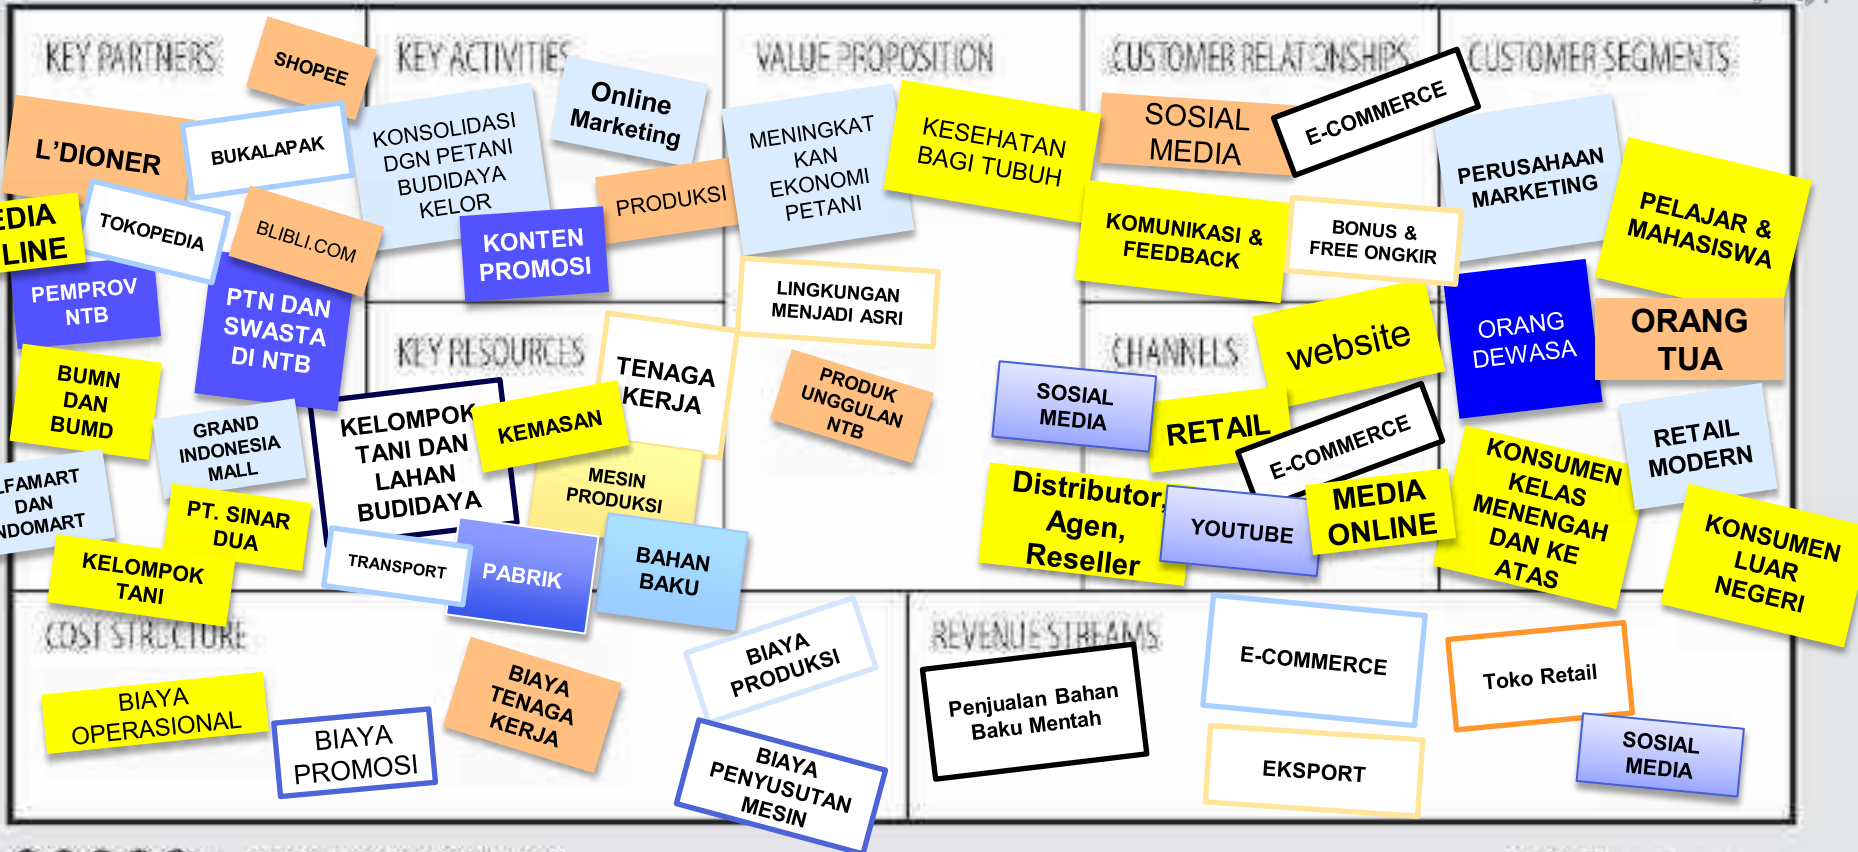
KEY PARTNERS

SHOPEE

L'DIONER

BUKALAPAK

EDIA
LINE

TOKOPEDIA

BLIBLI.COM

PEMPROV NTB

PTN DAN SWASTA DI NTB

BUMN DAN BUMD

GRAND INDONESIA MALL

LFAMART DAN NDOMART

PT. SINAR DUA

KELOMPOK TANI

KEY ACTIVITIES

Online Marketing

KONSOLIDASI DGN PETANI BUDIDAYA KELOR

PRODUKSI

KONTEN PROMOSI

KEY RESOURCES

TENAGA KERJA

KELOMPOK TANI DAN LAHAN BUDIDAYA

KEMASAN

MESIN PRODUKSI

TRANSPORT

PABRIK

BAHAN BAKU

VALUE PROPOSITION

MENINGKAT KAN EKONOMI PETANI

KESEHATAN BAGI TUBUH

LINGKUNGAN MENJADI ASRI

PRODUK UNGGULAN NTB

CUSTOMER RELATIONSHIPS

SOSIAL MEDIA

E-COMMERCE

KOMUNIKASI & FEEDBACK

BONUS & FREE ONGKIR

CHANNELS

website

SOSIAL MEDIA

RETAIL

E-COMMERCE

Distributor, Agen, Reseller

YOUTUBE

MEDIA ONLINE

CUSTOMER SEGMENTS

PERUSAHAAN MARKETING

PELAJAR & MAHASISWA

ORANG DEWASA

ORANG TUA

RETAIL MODERN

KONSUMEN KELAS MENENGAH DAN KE ATAS

KONSUMEN LUAR NEGERI

COST STRUCTURE

BIAYA OPERASIONAL

BIAYA PROMOSI

BIAYA TENAGA KERJA

BIAYA PRODUKSI

BIAYA PENYUSUTAN MESIN

REVENUE STREAMS

Penjualan Bahan Baku Mentah

E-COMMERCE

EKSPORT

Toko Retail

SOSIAL MEDIA